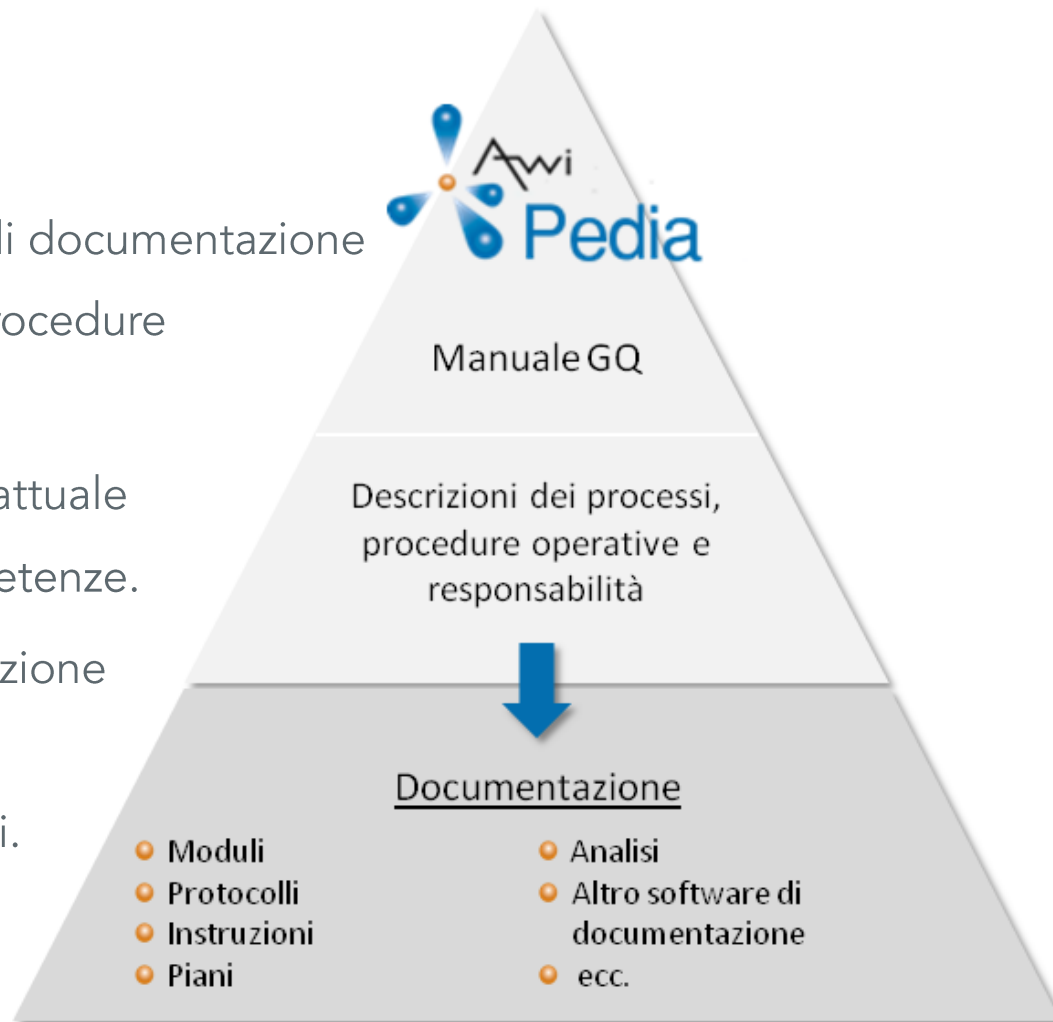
li documentazione
rocedure

attuale
etenze.
zione

i.

Awi Pedia

Manuale GQ

Descrizioni dei processi, procedure operative e responsabilità

Documentazione

- Moduli
- Protocolli
- Instruzioni
- Piani

- Analisi
- Altro software di documentazione
- ecc.